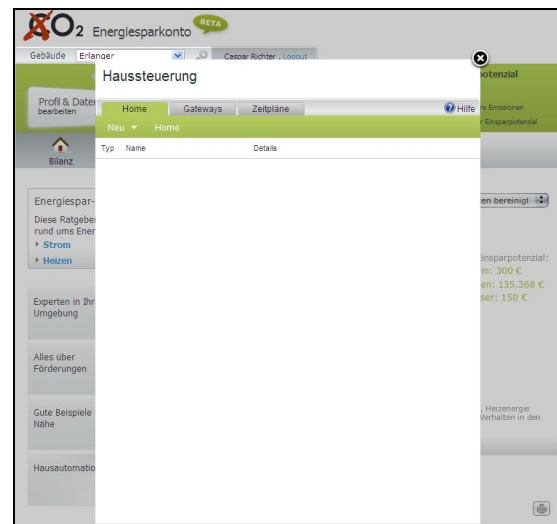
CO2 Energiesparkonto BETA

Gebäude Erlanger

Caspar Richter , Logout

Profil & Daten bearbeiten

Bilanz

Energiespar-

Diese Ratgeber rund ums Ener

Strom

Heizen

Experten in Ihr Umgebung

Alles über Förderungen

Gute Beispiele Nähe

Hausautomatio

Haussteuerung

Home | Gateways | Zeitpläne

Hilfe

Neu ▼ Home

| Typ | Name | Details |
|---|---|---|

potenzial

rs Emissionen

r Einsparpotenzial

zen bereinigt

Einsparpotenzial:

m: 300 €

en: 135.368 €

ser: 150 €

, Heizenergie Verhalten in den